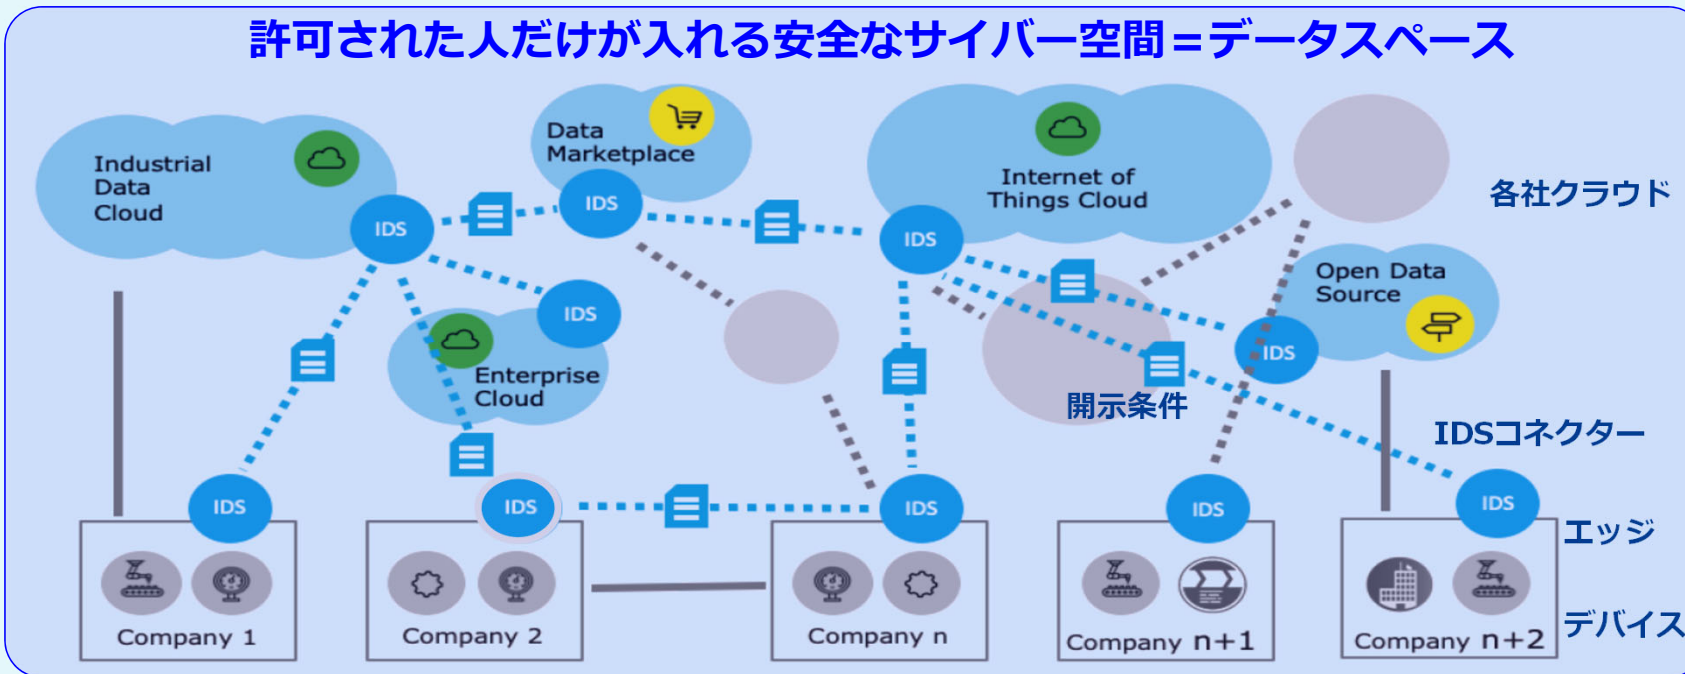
許可された人だけが入れる安全なサイバー空間＝データスペース

Industrial Data Cloud

IDS

Data Marketplace

IDS

Internet of Things Cloud

IDS

各社クラウド

IDS

Enterprise Cloud

Open Data Source

IDS

開示条件

IDSコネクター

IDS

IDS

IDS

IDS

IDS

エッジ

Company 1

Company 2

Company n

Company n+1

Company n+2

デバイス